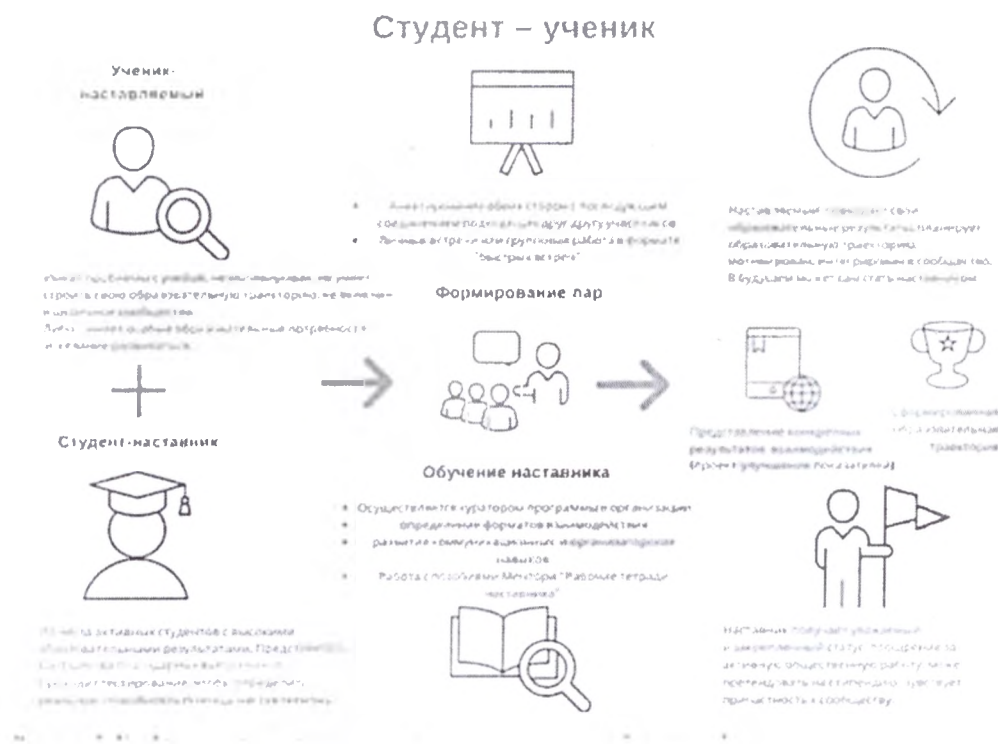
Студент – ученик

Ученик-наставляемый

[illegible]

Формирование пар

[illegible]

Студент-наставник

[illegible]

Обучение наставника

Осуществляется куратором программы в организации
определение форматов взаимодействия
развитие коммуникационных и организаторских навыков
Работа с пособиями Ментора "Рабочие тетради наставника"

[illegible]

Представление конкретных результатов взаимодействия (Итоги улучшенных показателей)

Сформированная образовательная траектория

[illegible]